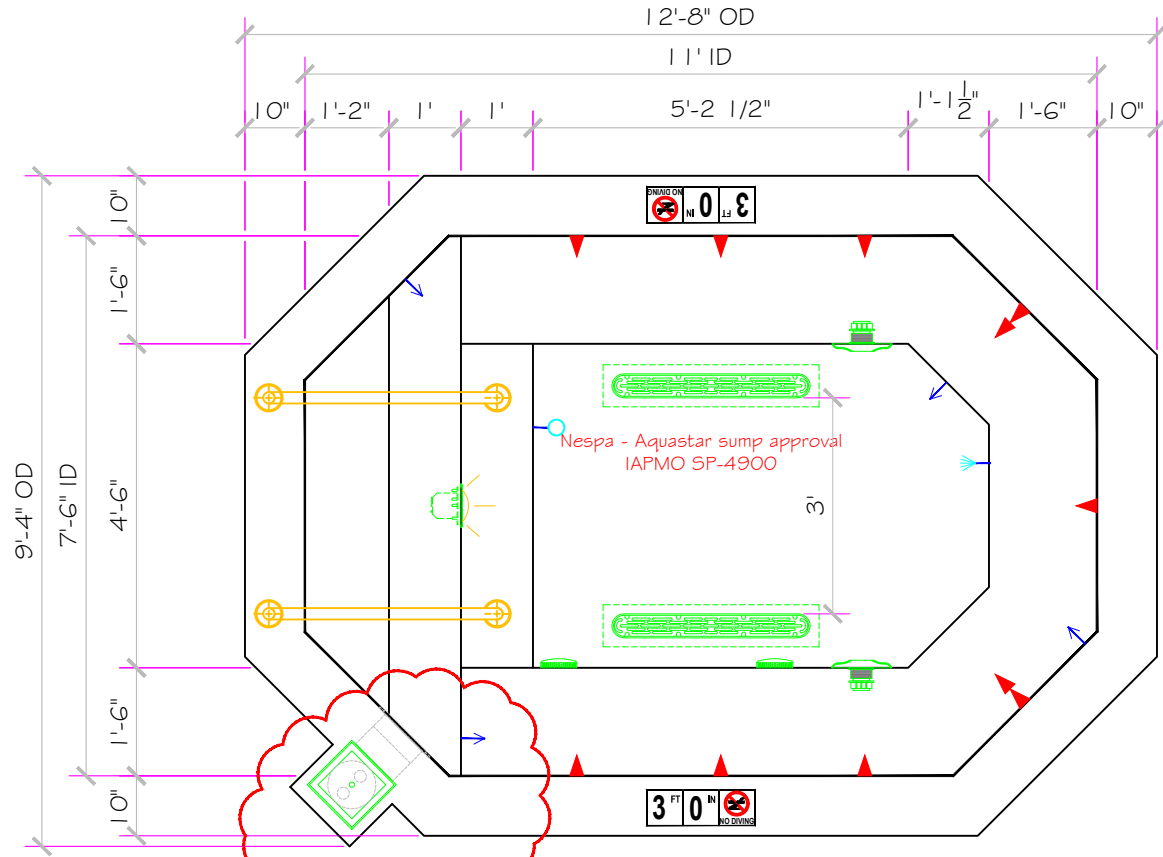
12'-8" OD

11' ID

10" 1'-2" 1' 1' 5'-2 1/2" 1'-1$\frac{1}{2}$" 1'-6" 10"

3 FT 0 IN NO DIVING

10"

1'-6"

4'-6"

1'-6"

10"

9'-4" OD

7'-6" ID

Nespa - Aquastar sump approval
IAPMO SP-4900

3'

3 FT 0 IN NO DIVING